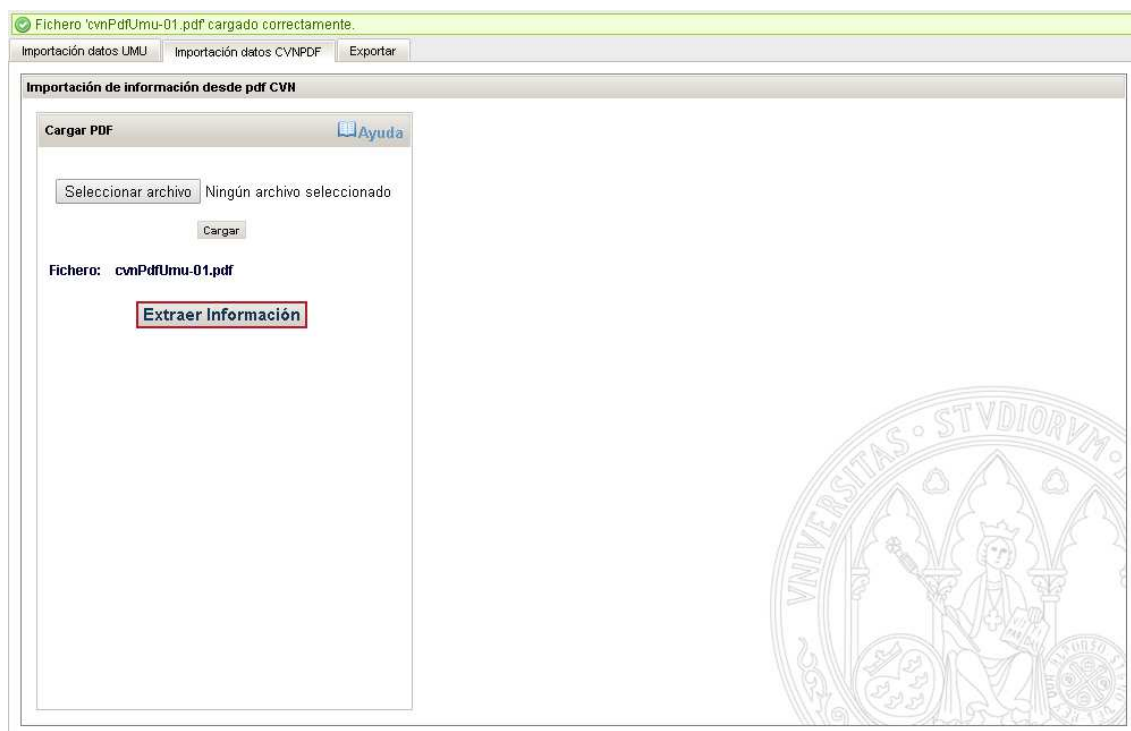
Fichero 'cvnPdfUmu-01.pdf' cargado correctamente.

Importación datos UMU | Importación datos CVNPDF | Exportar

Importación de información desde pdf CVN

Cargar PDF

Ayuda

Seleccionar archivo Ningún archivo seleccionado

Cargar

Fichero: cvnPdfUmu-01.pdf

Extraer Información

VNIVERSITAS · STVDIORVM